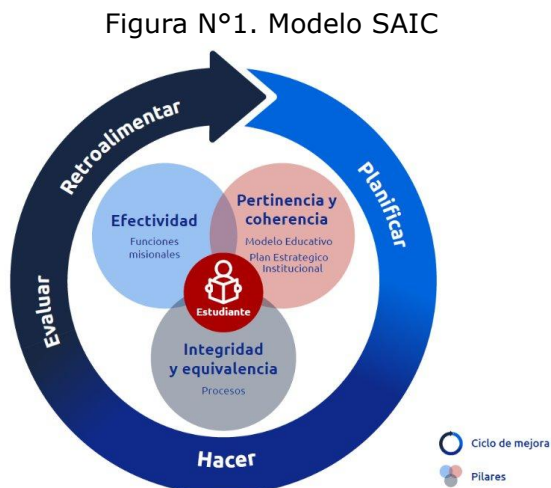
Figura N°1. Modelo SAIC

Retroalimentar

Planificar

Hacer

Evaluar

Efectividad

Funciones misionales

Pertinencia y coherencia

Modelo Educativo

Plan Estrategico Institucional

Estudiante

Integridad y equivalencia

Procesos

Ciclo de mejora

Pilares